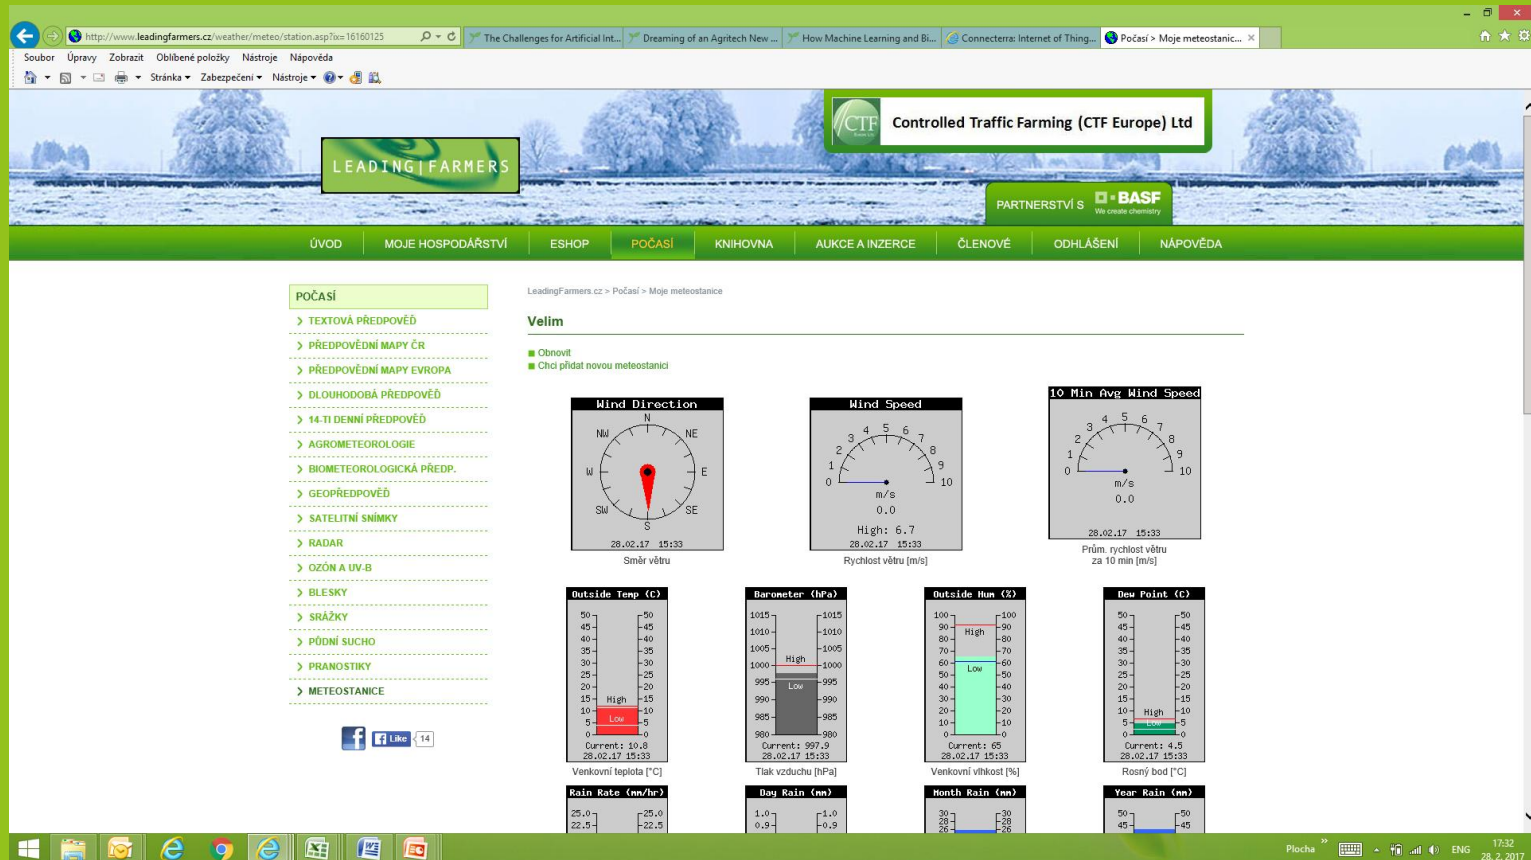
http://www.leadingfarmers.cz/weather/meteo/station.asp?ix=16160125

The Challenges for Artificial Int... | Dreaming of an Agritech New ... | How Machine Learning and Bi... | Connecterra: Internet of Thing... | Počasí > Moje meteostanic... ×

Soubor Úpravy Zobrazit Oblíbené položky Nástroje Nápověda

Stránka ▾ Zabezpečení ▾ Nástroje ▾

LEADING|FARMERS

CTF Controlled Traffic Farming (CTF Europe) Ltd

PARTNERSTVÍ S BASF We create chemistry

ÚVOD | MOJE HOSPODÁŘSTVÍ | ESHOP | POČASÍ | KNIHOVNA | AUKCE A INZERCE | ČLENOVÉ | ODHLÁŠENÍ | NÁPOVĚDA

POČASÍ
TEXTOVÁ PŘEDPOVĚĎ
PŘEDPOVĚDNÍ MAPY ČR
PŘEDPOVĚDNÍ MAPY EVROPA
DLOUHODOBÁ PŘEDPOVĚĎ
14-TI DENNÍ PŘEDPOVĚĎ
AGROMETEOROLOGIE
BIOMETEOROLOGICKÁ PŘEDP.
GEOPŘEDPOVĚĎ
SATELITNÍ SNÍMKY
RADAR
OZÓN A UV-B
BLESKY
SRÁŽKY
PŮDNÍ SUCHO
PRANOSTIKY
METEOSTANICE

Like 14

LeadingFarmers.cz > Počasí > Moje meteostanice

Velim

Obnovit
Chci přidat novou meteostanici

Wind Direction
N NE E SE S SW W NW
28.02.17 15:33
Směr větru

Wind Speed
0 1 2 3 4 5 6 7 8 9 10
m/s
0.0
High: 6.7
28.02.17 15:33
Rychlost větru [m/s]

10 Min Avg Wind Speed
0 1 2 3 4 5 6 7 8 9 10
m/s
0.0
28.02.17 15:33
Prům. rychlost větru za 10 min [m/s]

Outside Temp (C)
50 45 40 35 30 25 20 15 10 5 0
High
Low
Current: 10.8
28.02.17 15:33
Venkovní teplota [°C]

Barometer (hPa)
1015 1010 1005 1000 995 990 985 980
High
Low
Current: 997.9
28.02.17 15:33
Tlak vzduchu [hPa]

Outside Hum (%)
100 90 80 70 60 50 40 30 20 10 0
High
Low
Current: 65
28.02.17 15:33
Venkovní vlhkost [%]

Dew Point (C)
50 45 40 35 30 25 20 15 10 5 0
High
Low
Current: 4.5
28.02.17 15:33
Rosný bod [°C]

Rain Rate (mm/hr)
25.0 22.5

Day Rain (mm)
1.0 0.9

Month Rain (mm)
30 28 26

Year Rain (mm)
50 45

Plocha ENG 17:32 28. 2. 2017